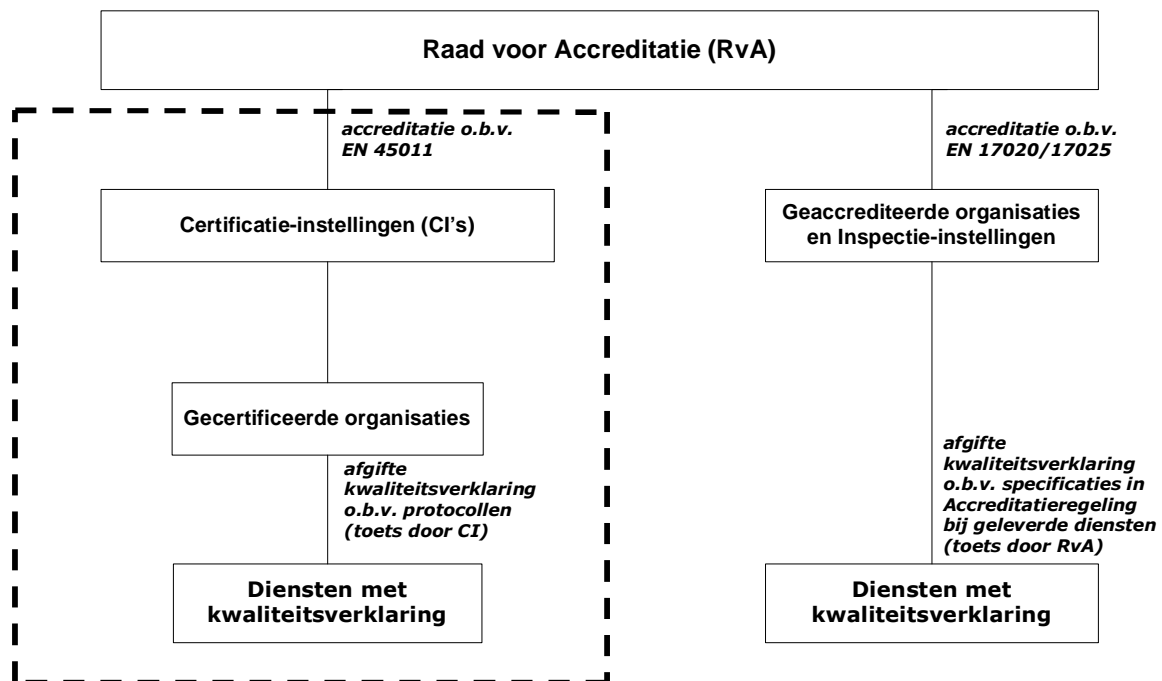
Raad voor Accreditatie (RvA)

accreditatie o.b.v. EN 45011

Certificatie-instellingen (CI's)

Gecertificeerde organisaties

afgifte kwaliteitsverklaring o.b.v. protocollen (toets door CI)

Diensten met kwaliteitsverklaring

accreditatie o.b.v. EN 17020/17025

Geaccrediteerde organisaties en Inspectie-instellingen

afgifte kwaliteitsverklaring o.b.v. specificaties in Accreditatieregeling bij geleverde diensten (toets door RvA)

Diensten met kwaliteitsverklaring